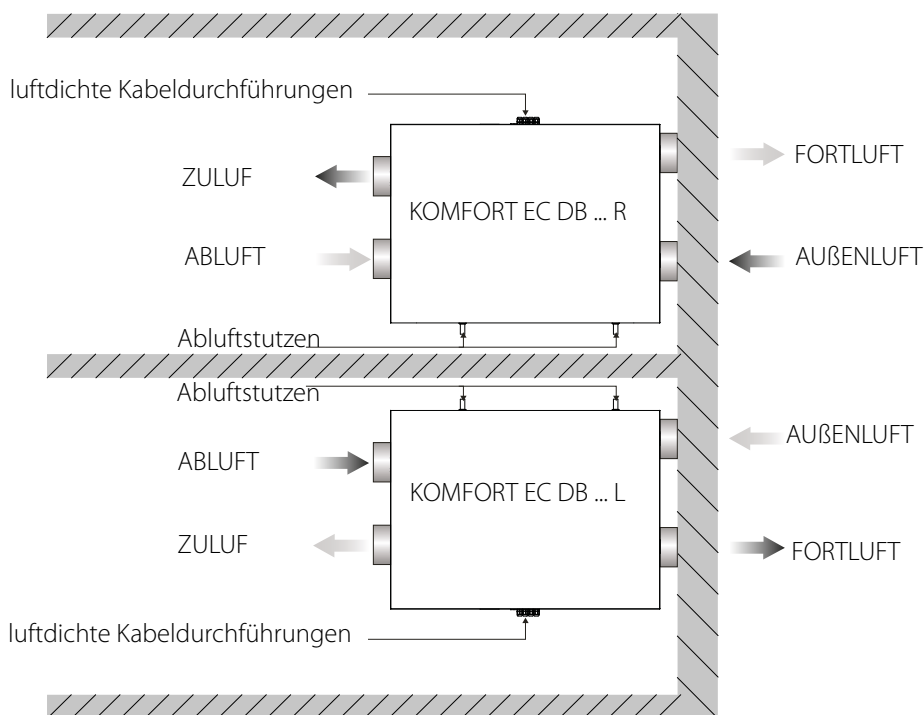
luftdichte Kabeldurchführungen

ZULUF

FORTLUFT

KOMFORT EC DB ... R

ABLUFT

AUßENLUFT

Abluftstutzen

Abluftstutzen

AUßENLUFT

ABLUFT

KOMFORT EC DB ... L

ZULUF

FORTLUFT

luftdichte Kabeldurchführungen